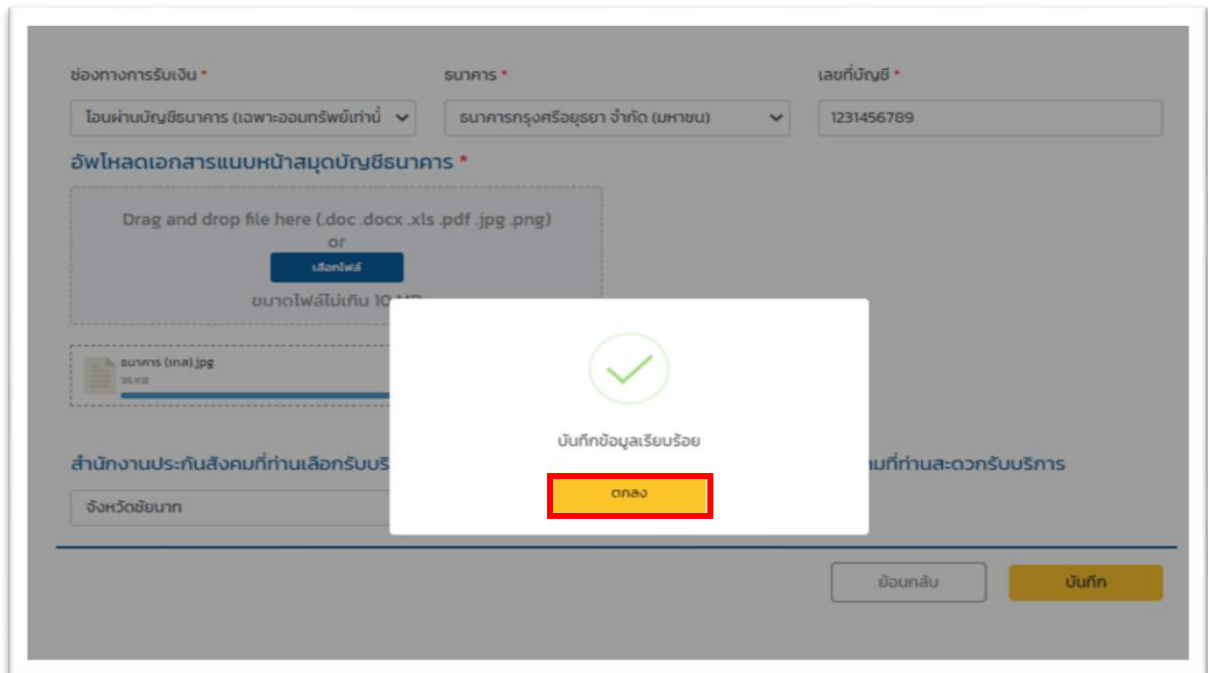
ช่องทางการรับเงิน *

ธนาคาร *

เลขที่บัญชี *

โอนผ่านบัญชีธนาคาร (เฉพาะออมทรัพย์เท่านั้

ธนาคารกรุงศรีอยุธยา จำกัด (มหาชน)

1231456789

อัพโหลดเอกสารแนบหน้าสมุดบัญชีธนาคาร *

Drag and drop file here (.doc .docx .xls .pdf .jpg .png)
or

เลือกไฟล์

ขนาดไฟล์ไม่เกิน 10 MB

ธนาคาร (เกล).jpg
35 KB

สำนักงานประกันสังคมที่ท่านเลือกรับบริ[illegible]

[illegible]คมที่ท่านสะดวกรับบริการ

จังหวัดชัยนาท

บันทึกข้อมูลเรียบร้อย

ตกลง

ย้อนกลับ

บันทึก